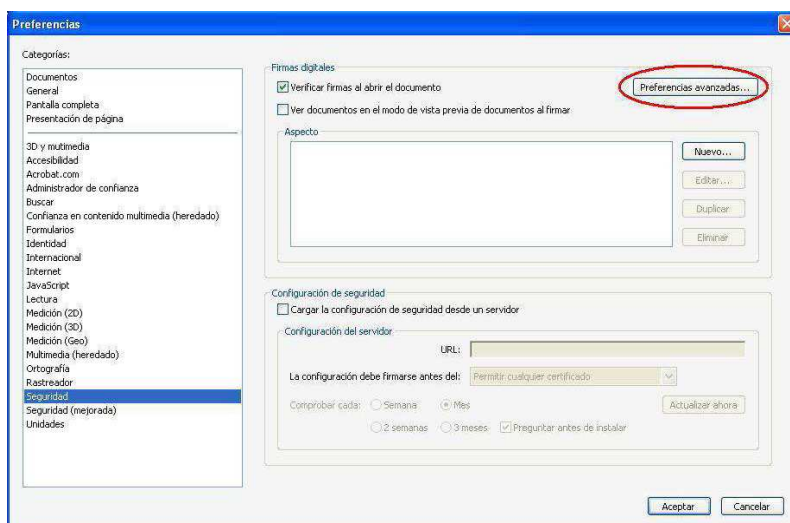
Preferencias

Categorías:

Documentos
General
Pantalla completa
Presentación de página

3D y multimedia
Accesibilidad
Acrobat.com
Administrador de confianza
Buscar
Confianza en contenido multimedia (heredado)
Formularios
Identidad
Internacional
Internet
JavaScript
Lectura
Medición (2D)
Medición (3D)
Medición (Geo)
Multimedia (heredado)
Ortografía
Rastreador
Seguridad
Seguridad (mejorada)
Unidades

Firmas digitales
Verificar firmas al abrir el documento
Preferencias avanzadas...
Ver documentos en el modo de vista previa de documentos al firmar

Aspecto
Nuevo...
Editar...
Duplicar
Eliminar

Configuración de seguridad
Cargar la configuración de seguridad desde un servidor

Configuración del servidor
URL:
La configuración debe firmarse antes del: Permitir cualquier certificado
Comprobar cada: Semana Mes Actualizar ahora
2 semanas 3 meses Preguntar antes de instalar

Aceptar Cancelar